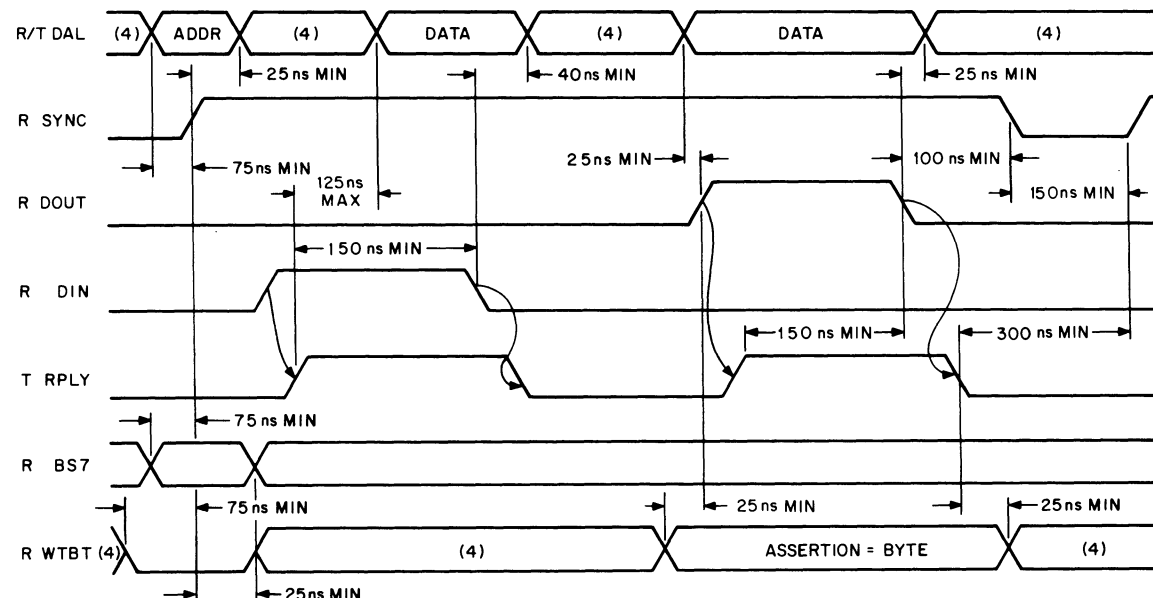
R/T DAL (4) ADDR (4) DATA (4) DATA (4)

25 ns MIN
40 ns MIN
25 ns MIN

R SYNC

75 ns MIN
125 ns MAX
25 ns MIN
100 ns MIN

R DOUT

150 ns MIN

150 ns MIN

R DIN

150 ns MIN
300 ns MIN

T RPLY

75 ns MIN

R BS7

75 ns MIN
25 ns MIN
25 ns MIN

R WTBT (4) (4) ASSERTION = BYTE (4)

25 ns MIN